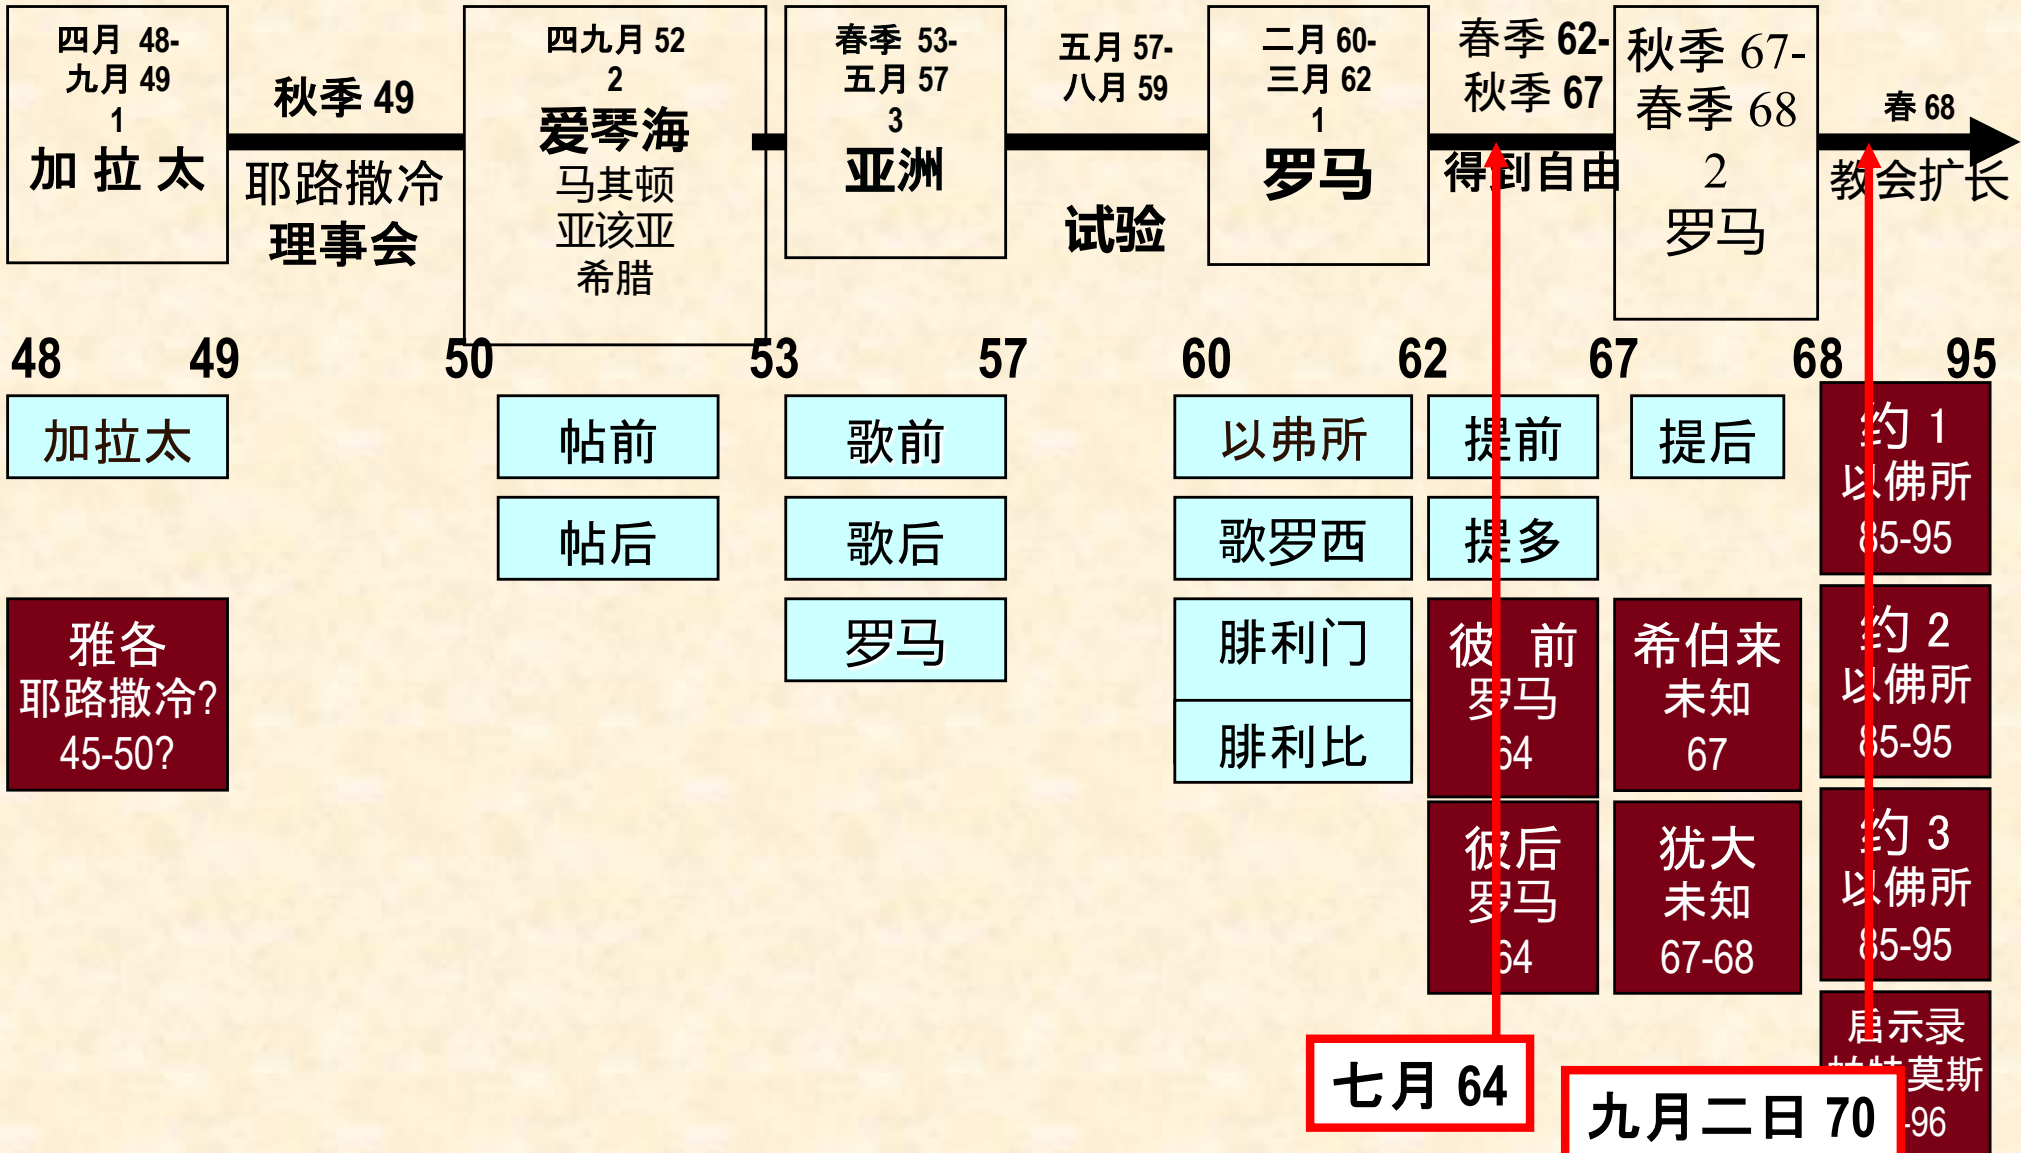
四月 48-
九月 49
1
加 拉 太

秋季 49

耶路撒冷
理事会

四九月 52
2
爱琴海
马其顿
亚该亚
希腊

春季 53-
五月 57
3
亚洲

五月 57-
八月 59

试验

二月 60-
三月 62
1
罗马

春季 62-
秋季 67

得到自由

秋季 67-
春季 68
2
罗马

春 68

教会扩长

48 49 50 53 57 60 62 67 68 95

加拉太

帖前

帖后

歌前

歌后

罗马

以弗所

歌罗西

腓利门

腓利比

提前

提多

提后

雅各
耶路撒冷?
45-50?

彼 前
罗马
64

彼后
罗马
64

希伯来
未知
67

犹大
未知
67-68

约 1
以佛所
85-95

约 2
以佛所
85-95

约 3
以佛所
85-95

启示录
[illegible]莫斯
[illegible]96

七月 64

九月二日 70